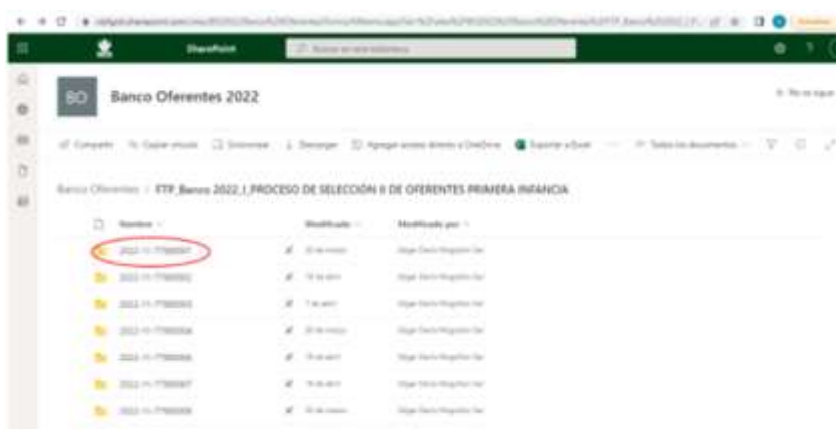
SharePoint

BO Banco Oferentes 2022

Compartir Copiar vínculo Sincronizar Descargar Agregar acceso directo a OneDrive Exportar a Excel Todos los documentos

Banco Oferentes > FTP_Banco 2022_I_PROCESO DE SELECCIÓN II DE OFERENTES PRIMERA INFANCIA

| Nombre | Modificado | Modificado por |
|---|---|---|
| 2022-11-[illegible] | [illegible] | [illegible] |
| 2022-11-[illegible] | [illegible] | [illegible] |
| 2022-11-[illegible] | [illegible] | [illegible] |
| 2022-11-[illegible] | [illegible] | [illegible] |
| 2022-11-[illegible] | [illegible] | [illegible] |
| 2022-11-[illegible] | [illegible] | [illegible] |
| 2022-11-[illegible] | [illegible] | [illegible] |